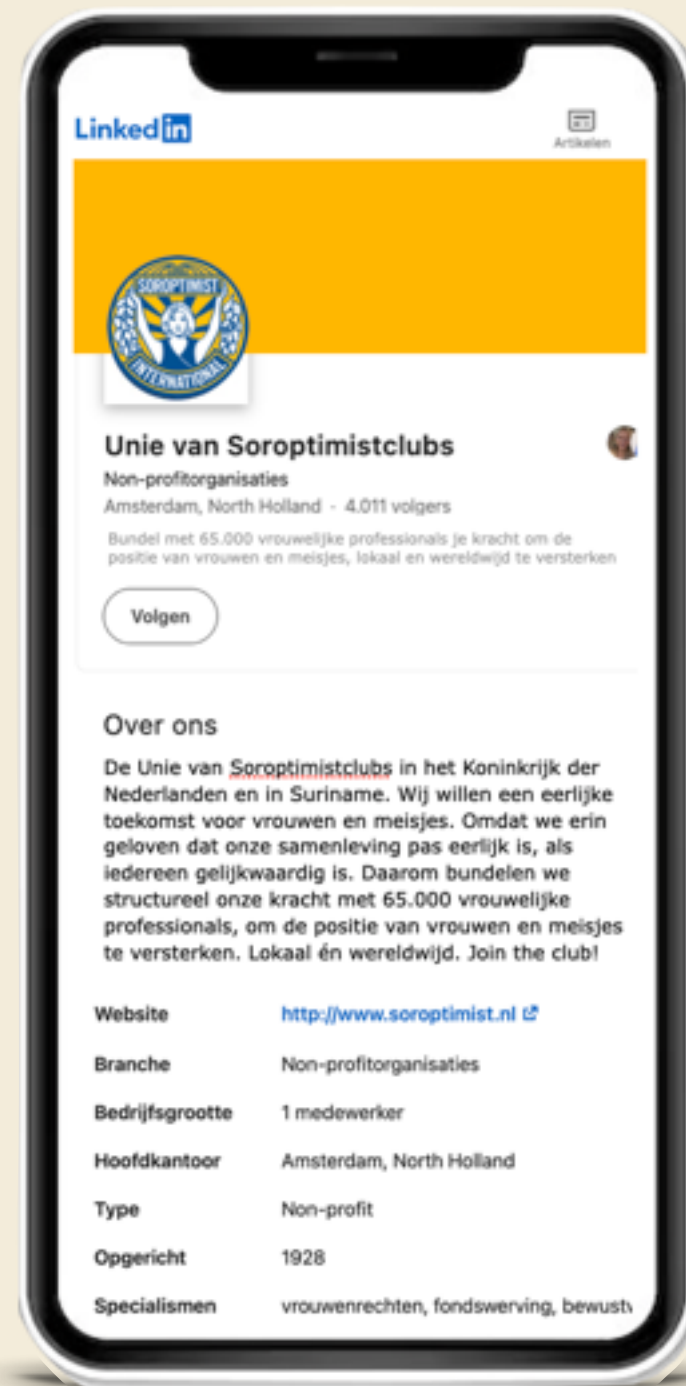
LinkedIn

Artikelen

SOROPTIMIST INTERNATIONAL

Unie van Soroptimistclubs

Non-profitorganisaties

Amsterdam, North Holland · 4.011 volgers

Bundel met 65.000 vrouwelijke professionals je kracht om de positie van vrouwen en meisjes, lokaal en wereldwijd te versterken

Volgen

Over ons

De Unie van Soroptimistclubs in het Koninkrijk der Nederlanden en in Suriname. Wij willen een eerlijke toekomst voor vrouwen en meisjes. Omdat we erin geloven dat onze samenleving pas eerlijk is, als iedereen gelijkwaardig is. Daarom bundelen we structureel onze kracht met 65.000 vrouwelijke professionals, om de positie van vrouwen en meisjes te versterken. Lokaal én wereldwijd. Join the club!

| | |
|---|---|
| Website | http://www.soroptimist.nl |
| Branche | Non-profitorganisaties |
| Bedrijfsgrootte | 1 medewerker |
| Hoofdkantoor | Amsterdam, North Holland |
| Type | Non-profit |
| Opgericht | 1928 |
| Specialismen | vrouwenrechten, fondswerving, bewust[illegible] |